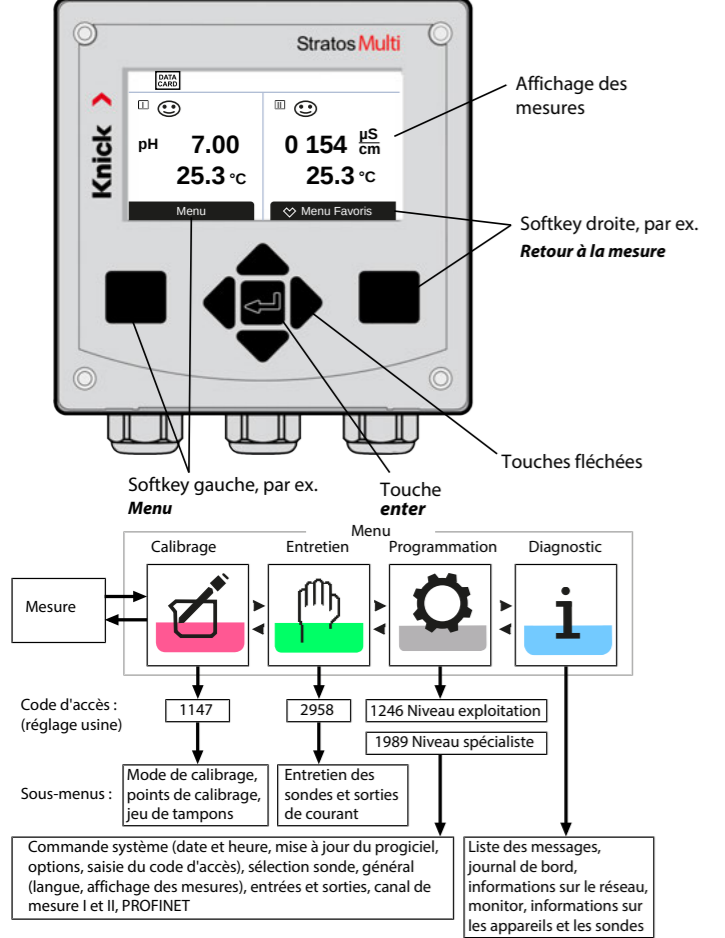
Stratos Multi

Knick

DATA CARD

I ☺

pH 7.00

25.3 °C

II ☺

0 154 $\frac{\mu S}{cm}$

25.3 °C

Menu

♡ Menu Favoris

Affichage des mesures

Softkey droite, par ex.
**Retour à la mesure**

Touches fléchées

Softkey gauche, par ex.
**Menu**

Touche
**enter**

Menu

Calibrage

Entretien

Programmation

Diagnostic

Mesure

Code d'accès :
(réglage usine)

1147

2958

1246 Niveau exploitation

1989 Niveau spécialiste

Sous-menus :

Mode de calibrage, points de calibrage, jeu de tampons

Entretien des sondes et sorties de courant

Commande système (date et heure, mise à jour du progiciel, options, saisie du code d'accès), sélection sonde, général (langue, affichage des mesures), entrées et sorties, canal de mesure I et II, PROFINET

Liste des messages, journal de bord, informations sur le réseau, monitor, informations sur les appareils et les sondes